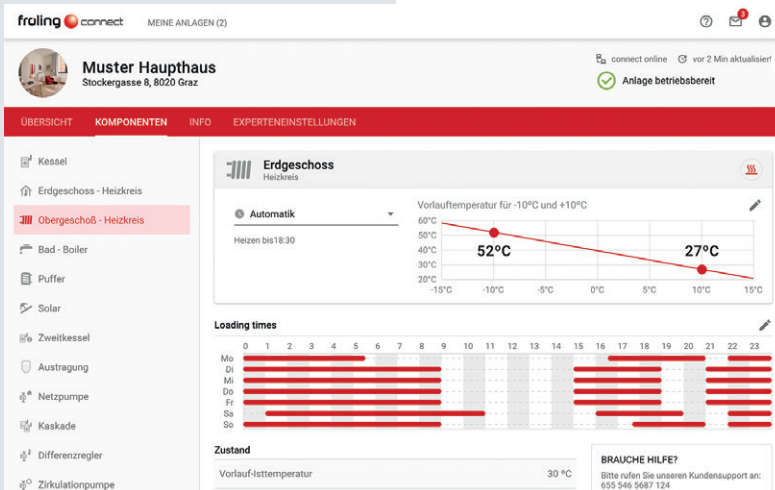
froling connect MEINE ANLAGEN (2)

3

Muster Haupthaus
Stockergasse 8, 8020 Graz

connect online vor 2 Min aktualisiert
Anlage betriebsbereit

ÜBERSICHT KOMPONENTEN INFO EXPERTENEINSTELLUNGEN

Kessel
Erdgeschoss - Heizkreis
Obergeschoß - Heizkreis
Bad - Boiler
Puffer
Solar
Zweitkessel
Austragung
Netzpumpe
Kaskade
Differenzregler
Zirkulationpumpe

Erdgeschoss
Heizkreis

Automatik
Heizen bis18:30

Vorlauftemperatur für -10°C und +10°C

| 60°C |
| 50°C |
| 40°C |
| 30°C |
| 20°C |

52°C
27°C

-15°C -10°C -5°C 0°C 5°C 10°C 15°C

Loading times

0 1 2 3 4 5 6 7 8 9 10 11 12 13 14 15 16 17 18 19 20 21 22 23
Mo
Di
Mi
Do
Fr
Sa
So

Zustand

Vorlauf-Isttemperatur 30 °C

BRAUCHE HILFE?
Bitte rufen Sie unseren Kundensupport an:
655 546 5687 124